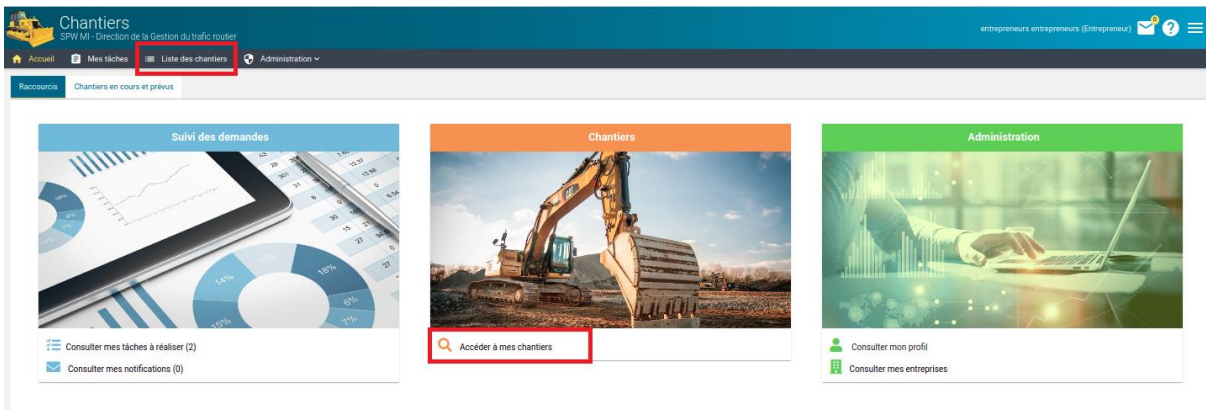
Chantiers
SPW MI - Direction de la Gestion du trafic routier

entrepreneurs entrepreneurs (Entrepreneur) 0 ?

Accueil Mes tâches Liste des chantiers Administration

Raccourcis Chantiers en cours et prévus

Suivi des demandes

Consulter mes tâches à réaliser (2)
Consulter mes notifications (0)

Chantiers

Accéder à mes chantiers

Administration

Consulter mon profil
Consulter mes entreprises